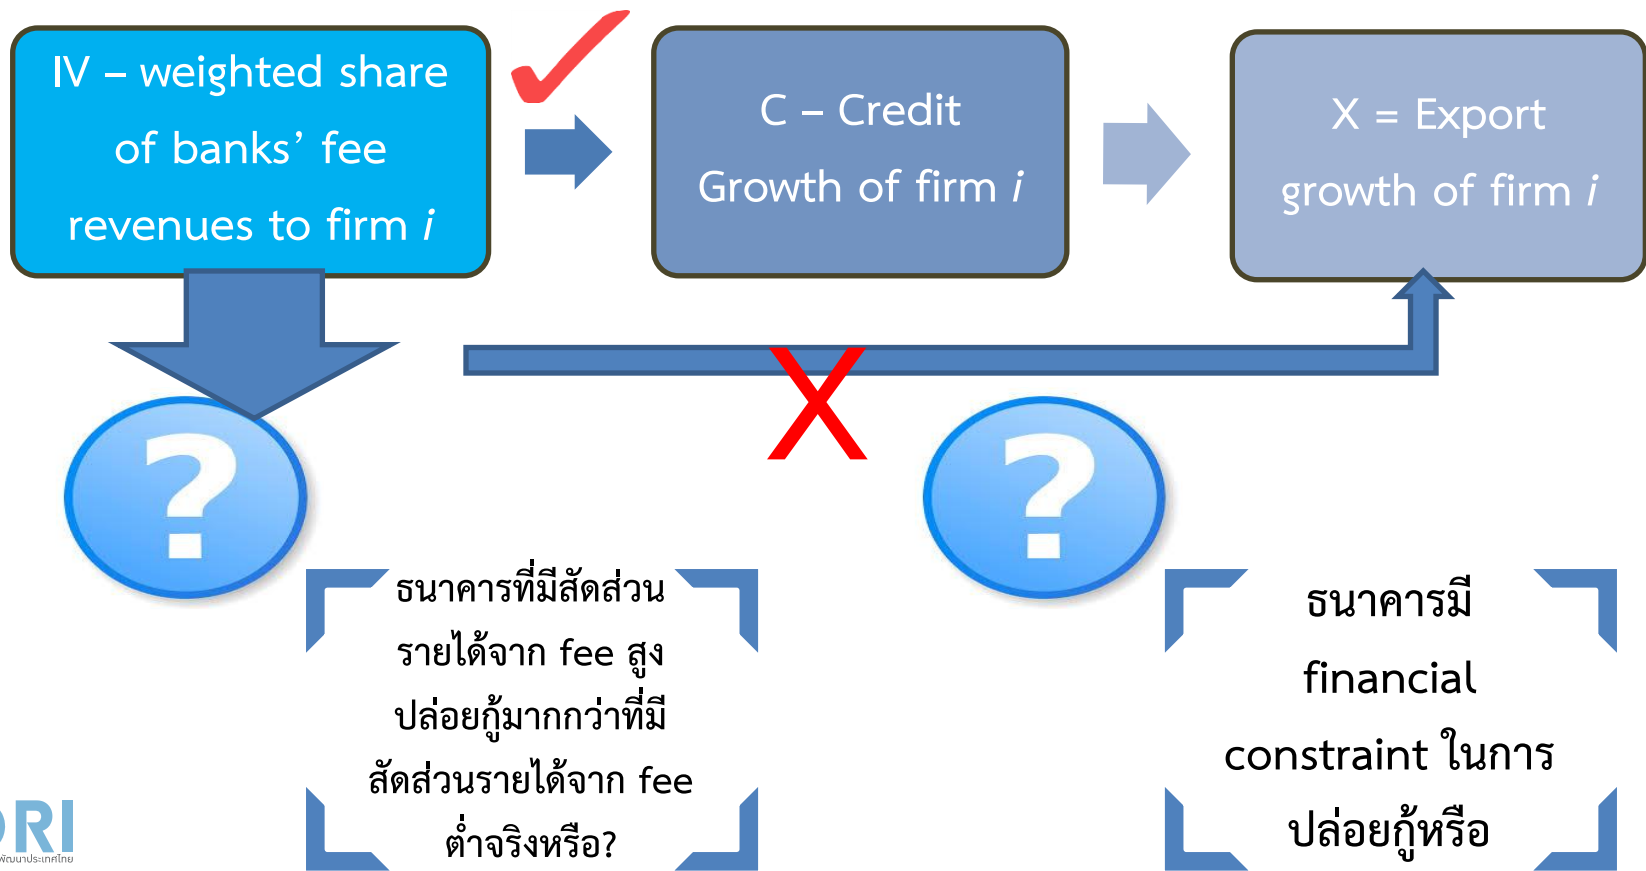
IV – weighted share of banks’ fee revenues to firm $i$

C – Credit Growth of firm $i$

X = Export growth of firm $i$

?

?

ธนาคารที่มีสัดส่วนรายได้จาก fee สูงปล่อยกู้มากกว่าที่มีสัดส่วนรายได้จาก fee ต่ำจริงหรือ?

ธนาคารมี financial constraint ในการปล่อยกู้หรือ

DRI
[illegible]พัฒนาประเทศไทย